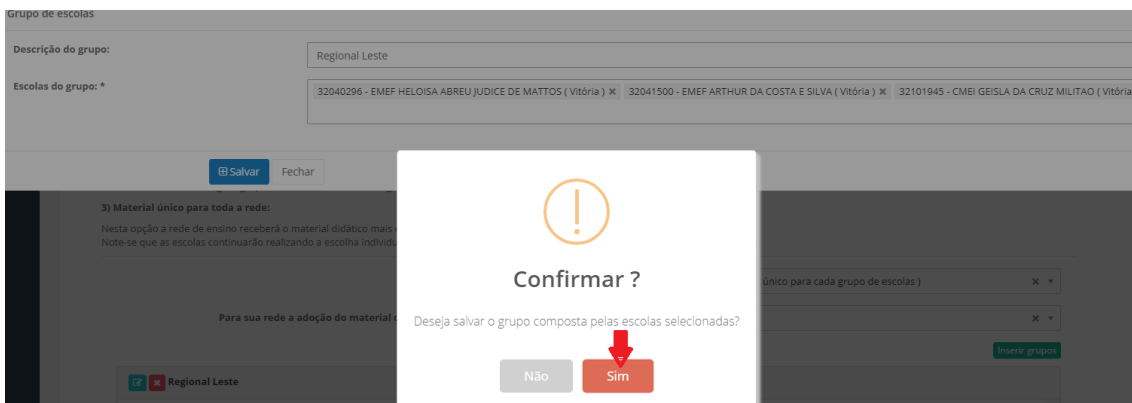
Grupo de escolas

Descrição do grupo:

Regional Leste

Escolas do grupo: *

32040296 - EMEF HELOISA ABREU JUDICE DE MATTOS ( Vitória ) ✖ 32041500 - EMEF ARTHUR DA COSTA E SILVA ( Vitória ) ✖ 32101945 - CMEI GEISLA DA CRUZ MILITAO ( Vitória

Salvar Fechar

3) Material único para toda a rede:

Nesta opção a rede de ensino receberá o material didático mais

Note-se que as escolas continuarão realizando a escolha individu

único para cada grupo de escolas )

Para sua rede a adoção do material

Inserir grupos

Regional Leste

Confirmar ?

Deseja salvar o grupo composta pelas escolas selecionadas?

Não

Sim